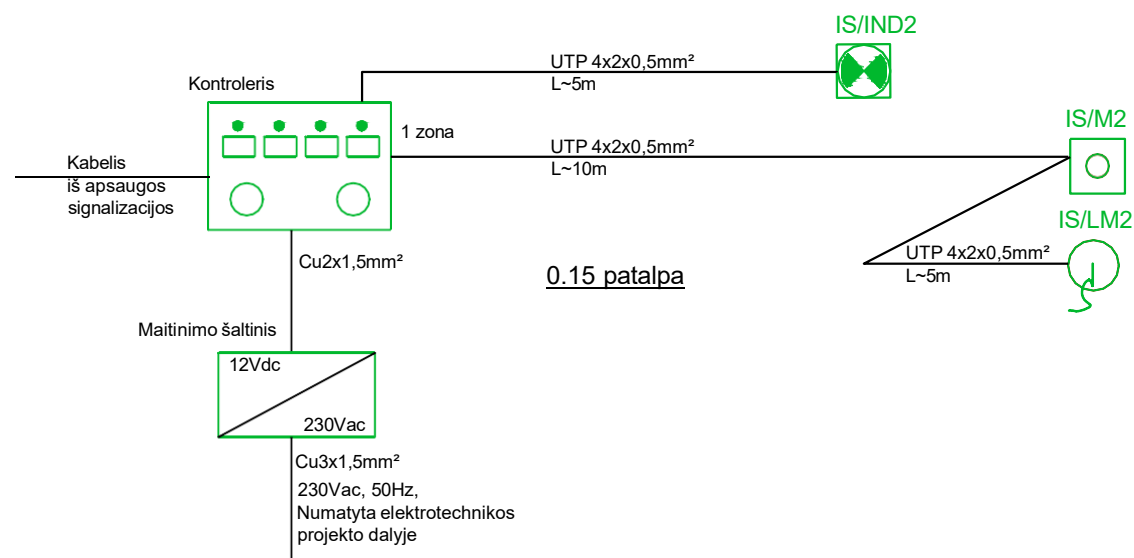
IS/IND2

UTP 4x2x0,5mm²
L~5m

Kontroleris

1 zona

UTP 4x2x0,5mm²
L~10m

IS/M2

Kabelis
iš apsaugos
signalizacijos

IS/LM2

UTP 4x2x0,5mm²
L~5m

Cu2x1,5mm²

0.15 patalpa

Maitinimo šaltinis

12Vdc

230Vac

Cu3x1,5mm²
230Vac, 50Hz,
Numatyta elektrotechnikos
projekto dalyje